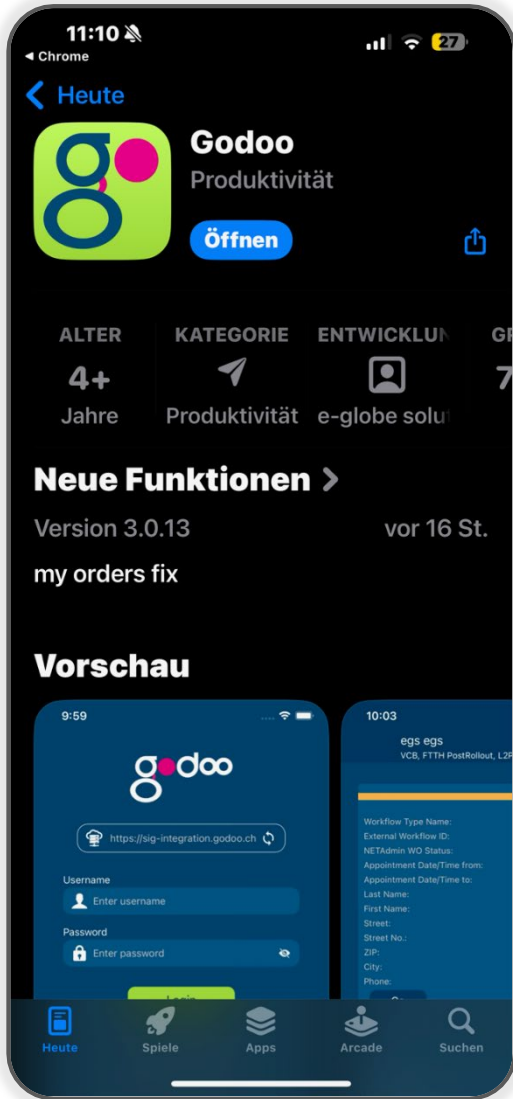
11:10
◂ Chrome
27

< Heute

Godoo
Produktivität
Öffnen

ALTER
4+
Jahre

KATEGORIE
Produktivität

ENTWICKLUN
e-globe solut

GI
7

Neue Funktionen >
Version 3.0.13
vor 16 St.
my orders fix

Vorschau

9:59
godoo
https://sig-integration.godoo.ch
Username
Enter username
Password
Enter password
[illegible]

10:03
egs egs
VCB, FTTH PostRollout, L2P
Workflow Type Name:
External Workflow ID:
NETAdmin WO Status:
Appointment Date/Time from:
Appointment Date/Time to:
Last Name:
First Name:
Street:
Street No.:
ZIP:
City:
Phone:

Heute
Spiele
Apps
Arcade
Suchen